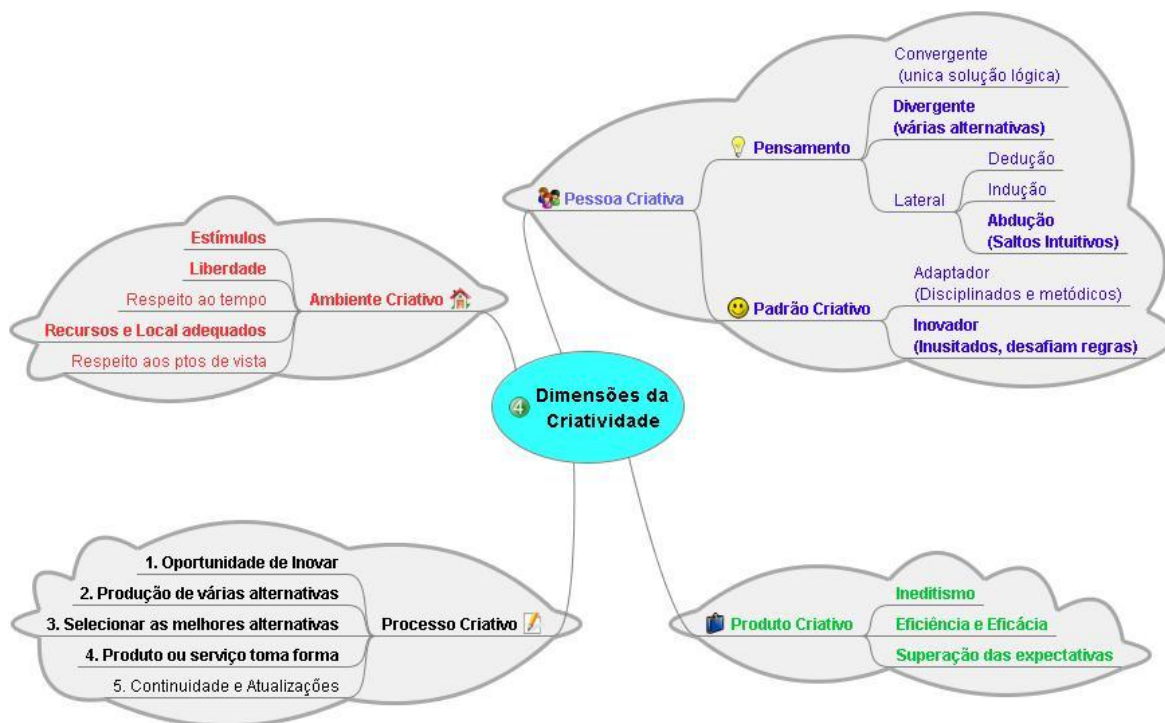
4 Dimensões da Criatividade

Pessoa Criativa

Pensamento

Convergente (unica solução lógica)

Divergente (várias alternativas)

Lateral

Dedução

Indução

Abdução (Saltos Intuitivos)

Padrão Criativo

Adaptador (Disciplinados e metódicos)

Inovador (Inusitados, desafiam regras)

Ambiente Criativo

Estímulos

Liberdade

Respeito ao tempo

Recursos e Local adequados

Respeito aos ptos de vista

Processo Criativo

1. Oportunidade de Inovar

2. Produção de várias alternativas

3. Selecionar as melhores alternativas

4. Produto ou serviço toma forma

5. Continuidade e Atualizações

Produto Criativo

Ineditismo

Eficiência e Eficácia

Superação das expectativas